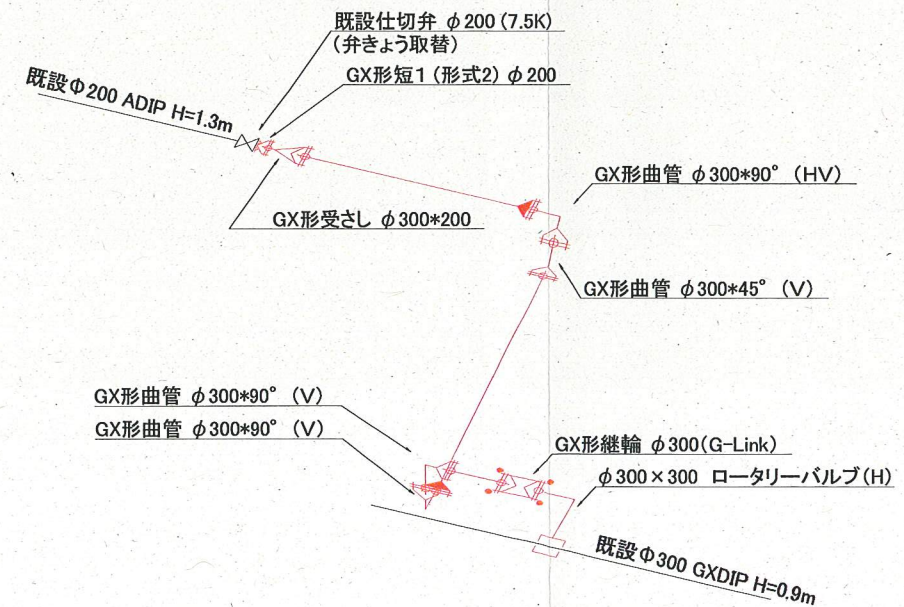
既設仕切弁 $\phi$200 (7.5K)
(弁きょう取替)

既設Φ200 ADIP H=1.3m

GX形短1 (形式2) $\phi$200

GX形曲管 $\phi$300*90° (HV)

GX形受さし $\phi$300*200

GX形曲管 $\phi$300*45° (V)

GX形曲管 $\phi$300*90° (V)
GX形曲管 $\phi$300*90° (V)

GX形継輪 $\phi$300(G-Link)

$\phi$300×300 ロータリーバルブ(H)

既設Φ300 GXDIP H=0.9m